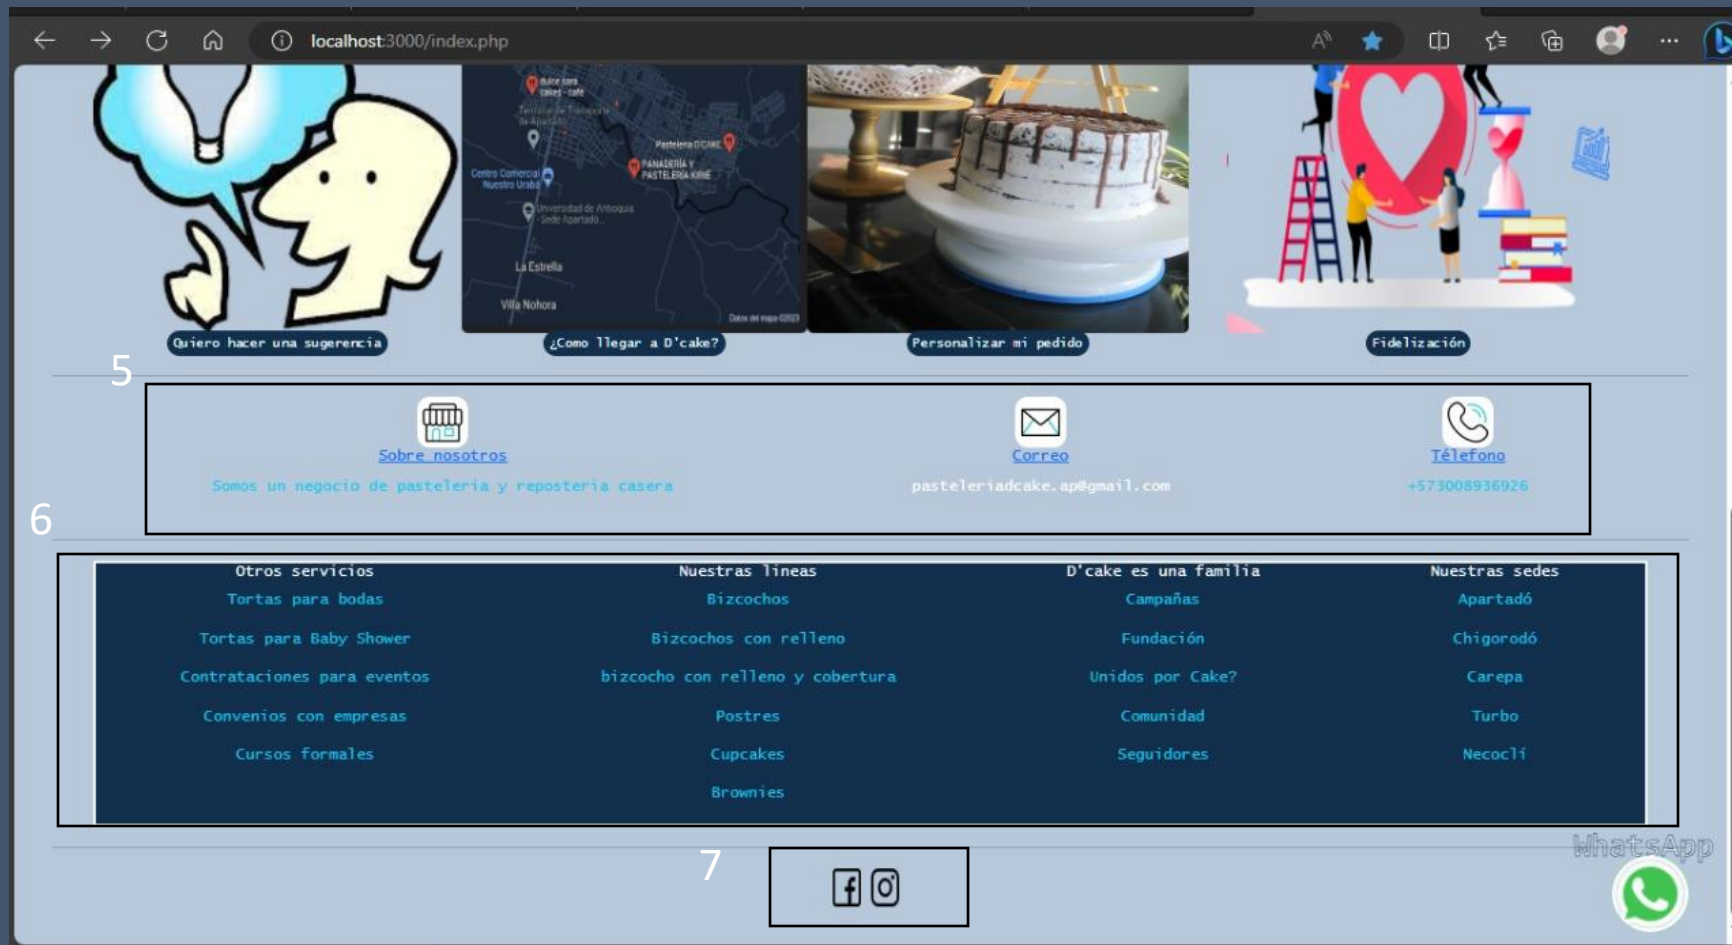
localhost:3000/index.php

dulce para cakes - café
Terminal de Transporte de Apartadó
Pastelería D'CAKE
PANADERÍA Y PASTELERÍA KIWE
Centro Comercial Nuestro Urabá
Universidad de Antioquia - Sede Apartadó
La Estrella
Villa Nohora
Datos del mapa ©2023

Quiero hacer una sugerencia
¿Como llegar a D'cake?
Personalizar mi pedido
Fidelización

5

Sobre nosotros
Somos un negocio de pasteleria y reposteria casera

Correo
pasteleriadcake.ap@gmail.com

Télefono
+573008936926

6

| Otros servicios | Nuestras lineas | D'cake es una familia | Nuestras sedes |
|---|---|---|---|
| Tortas para bodas | Bizcochos | Campañas | Apartadó |
| Tortas para Baby Shower | Bizcochos con relleno | Fundación | Chigorodó |
| Contrataciones para eventos | bizcocho con relleno y cobertura | Unidos por Cake? | Carepa |
| Convenios con empresas | Postres | Comunidad | Turbo |
| Cursos formales | Cupcakes | Seguidores | Necoclí |
| | Brownies | | |

7

WhatsApp